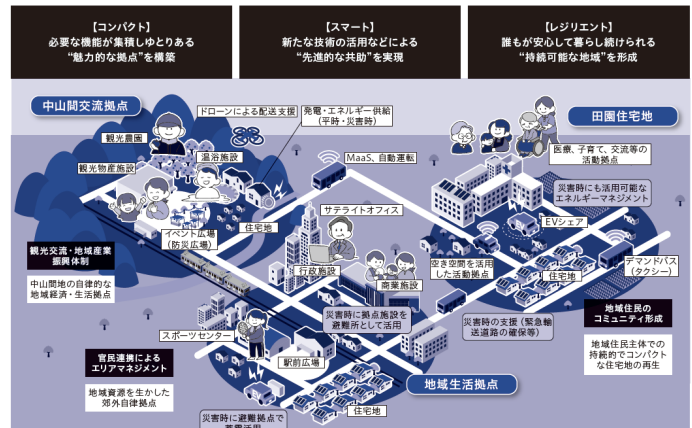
【コンパクト】
必要な機能が集積しゆとりある
"魅力的な拠点"を構築

【スマート】
新たな技術の活用などによる
"先進的な共助"を実現

【レジリエント】
誰もが安心して暮らし続けられる
"持続可能な地域"を形成

中山間交流拠点

ドローンによる配送支援

発電・エネルギー供給
（平時・災害時）

田園住宅地

観光農園

温浴施設

観光物産施設

MaaS、自動運転

医療、子育て、交流等の
活動拠点

災害時にも活用可能な
エネルギーマネジメント

サテライトオフィス

イベント広場
（防災広場）

住宅地

EVシェア

観光交流・地域産業
振興体制

中山間地の自律的な
地域経済・生活拠点

行政施設

空き空間を活用
した活動拠点

住宅地

デマンドバス
（タクシー）

商業施設

災害時に拠点施設を
避難所として活用

地域住民の
コミュニティ形成

スポーツセンター

災害時の支援（緊急輸
送道路の確保等）

地域住民主体での
持続的でコンパクト
な住宅地の再生

官民連携による
エリアマネジメント

駅前広場

地域資源を生かした
郊外自律拠点

地域生活拠点

住宅地

災害時に避難拠点で
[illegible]